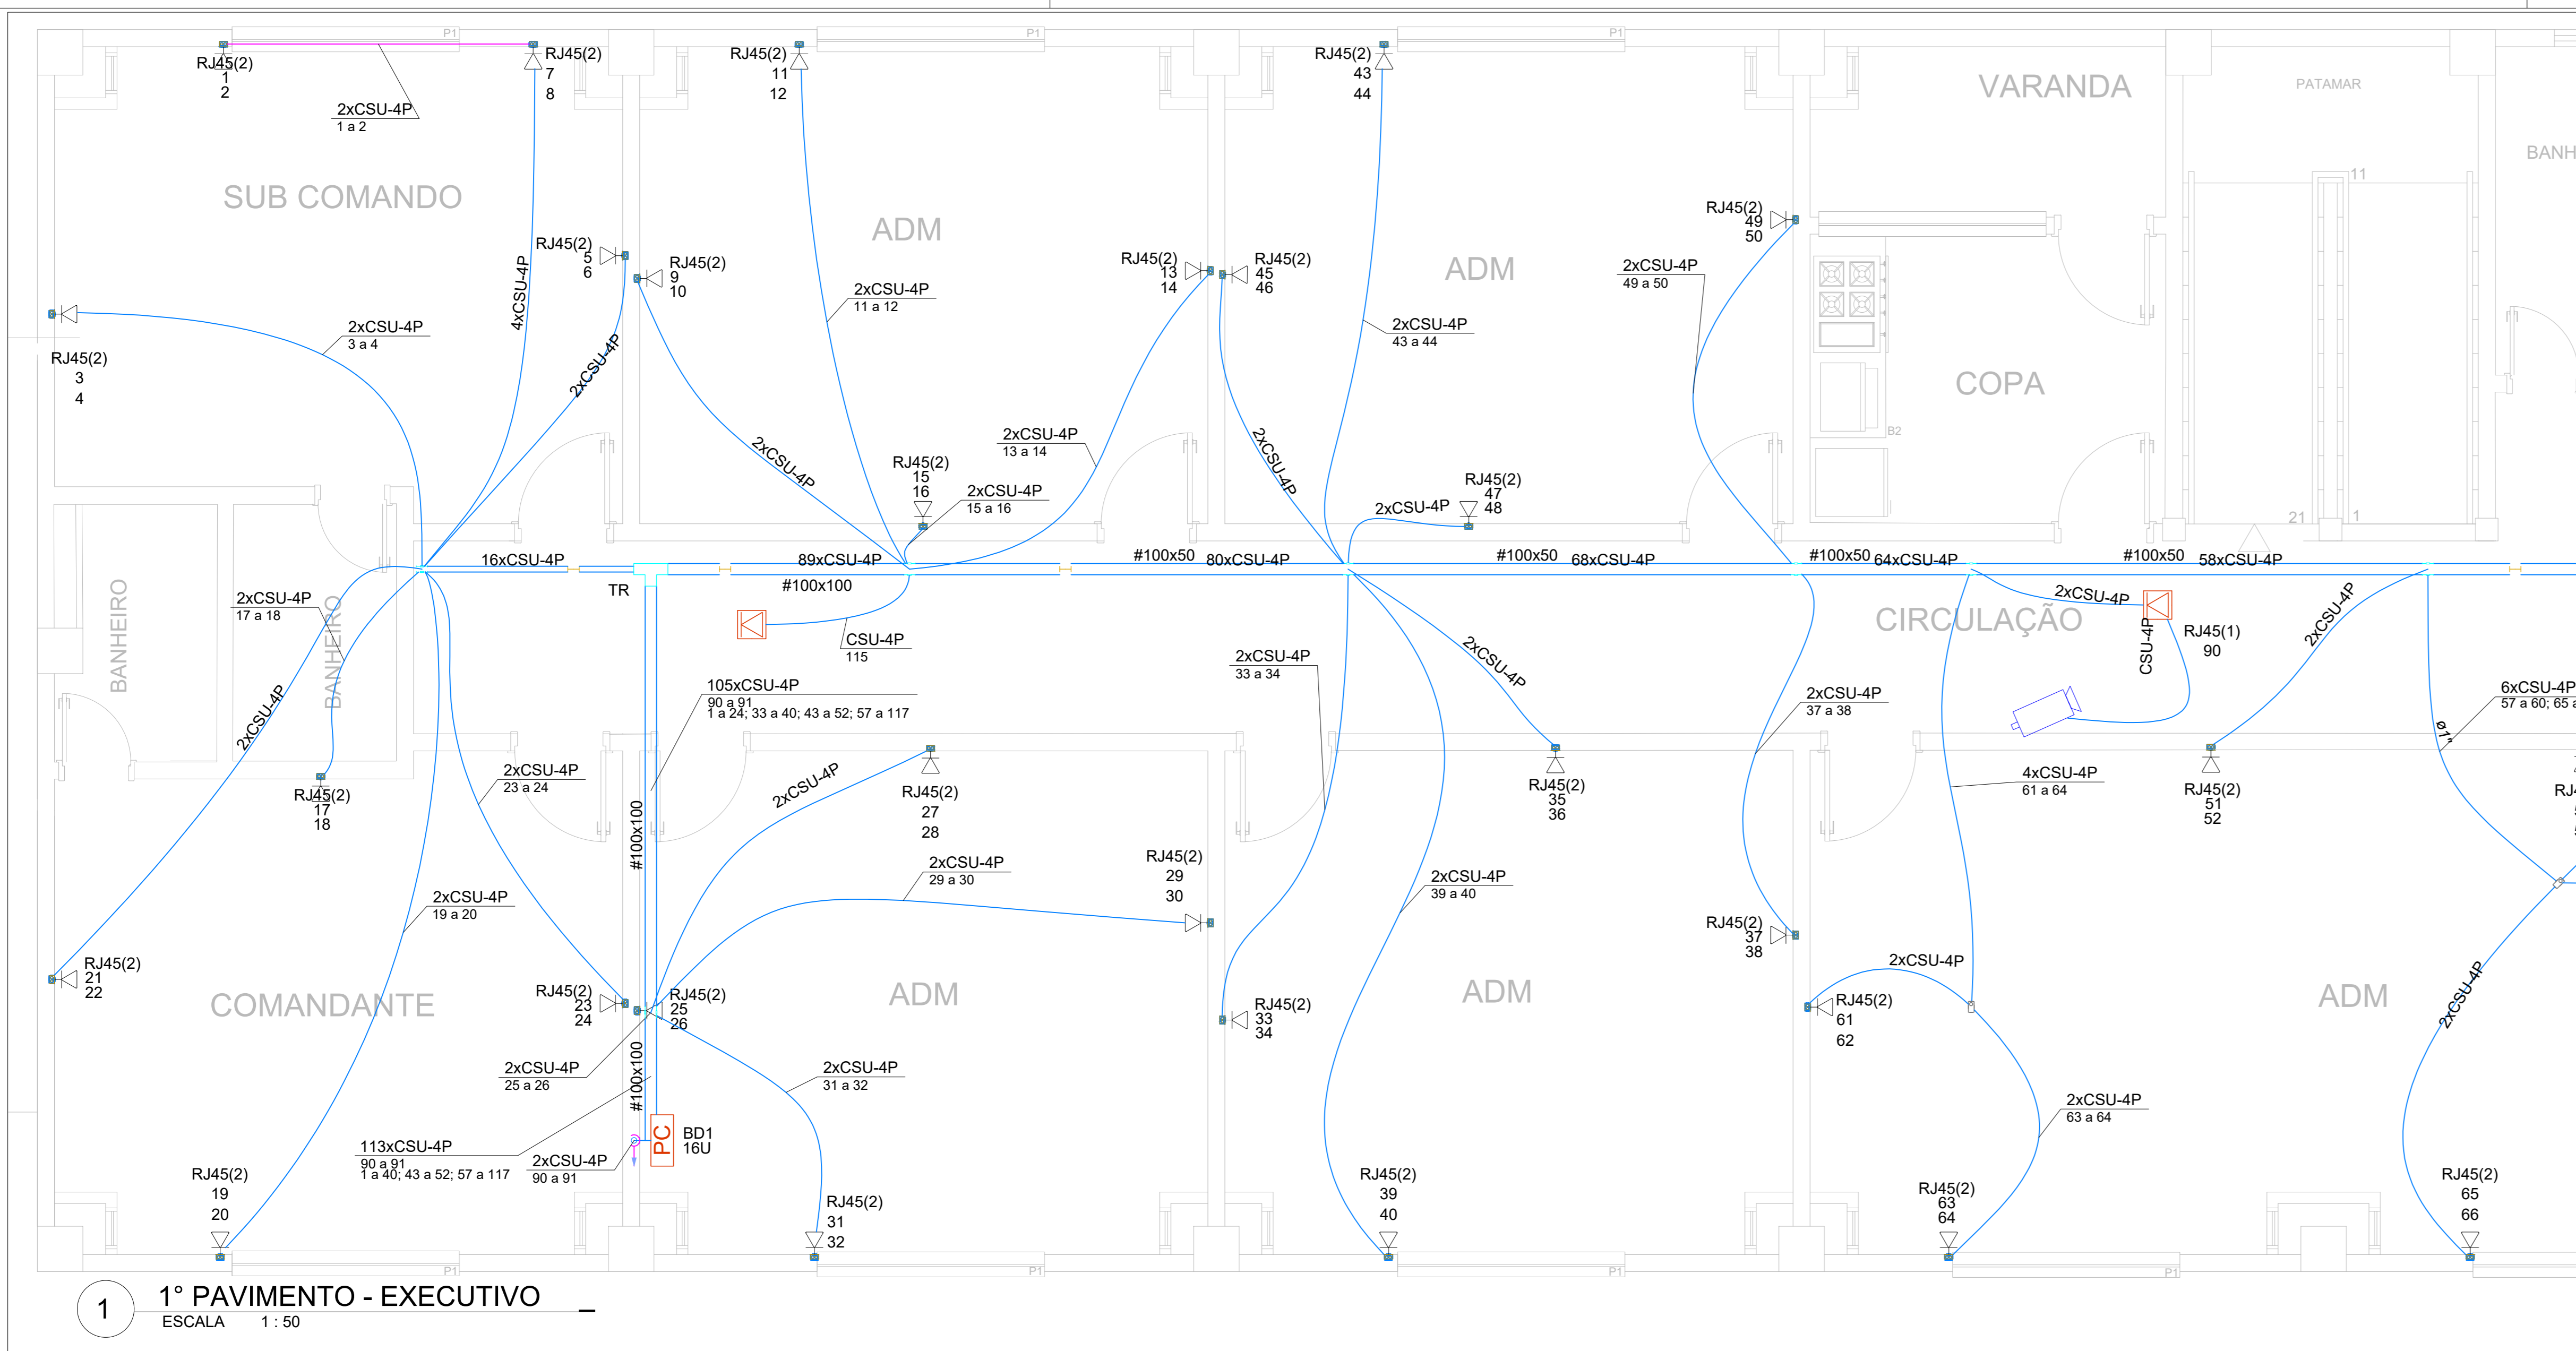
P1 P1 P1

RJ45(2)
1
2

2xCSU-4P
1 a 2

RJ45(2)
7
8

RJ45(2)
11
12

RJ45(2)
43
44

VARANDA

PATAMAR

BANH

SUB COMANDO

ADM

ADM

COPA

RJ45(2)
49
50

2xCSU-4P
49 a 50

4xCSU-4P

RJ45(2)
5
6

RJ45(2)
9
10

2xCSU-4P
11 a 12

RJ45(2)
13
14

RJ45(2)
45
46

2xCSU-4P
43 a 44

2xCSU-4P
3 a 4

RJ45(2)
3
4

2xCSU-4P

2xCSU-4P

2xCSU-4P
13 a 14

2xCSU-4P

RJ45(2)
15
16

2xCSU-4P
15 a 16

RJ45(2)
47
48

2xCSU-4P

B2

11

21

1

16xCSU-4P

89xCSU-4P

#100x50 80xCSU-4P

#100x50 68xCSU-4P

#100x50 64xCSU-4P

#100x50 58xCSU-4P

TR

#100x100

CIRCULAÇÃO

2xCSU-4P

BANHEIRO

2xCSU-4P
17 a 18

BANHEIRO

CSU-4P
115

2xCSU-4P
33 a 34

2xCSU-4P

CSU-4P

RJ45(1)
90

2xCSU-4P

105xCSU-4P
90 a 91
1 a 24; 33 a 40; 43 a 52; 57 a 117

2xCSU-4P
37 a 38

6xCSU-4P
57 a 60; 65 a

2xCSU-4P

2xCSU-4P

ø1"

RJ45(2)
17
18

2xCSU-4P
23 a 24

RJ45(2)
27
28

RJ45(2)
35
36

4xCSU-4P
61 a 64

RJ45(2)
51
52

RJ

#100x100

2xCSU-4P
29 a 30

RJ45(2)
29
30

2xCSU-4P
39 a 40

2xCSU-4P
19 a 20

RJ45(2)
37
38

RJ45(2)
21
22

COMANDANTE

RJ45(2)
23
24

RJ45(2)
25
26

ADM

RJ45(2)
33
34

ADM

2xCSU-4P

RJ45(2)
61
62

ADM

2xCSU-4P

2xCSU-4P
25 a 26

#100x100

2xCSU-4P
31 a 32

2xCSU-4P
63 a 64

PC

BD1
16U

113xCSU-4P
90 a 91
1 a 40; 43 a 52; 57 a 117

2xCSU-4P
90 a 91

RJ45(2)
19
20

RJ45(2)
31
32

RJ45(2)
39
40

RJ45(2)
63
64

RJ45(2)
65
66

P1 P1 P1 P1

1 1° PAVIMENTO - EXECUTIVO
ESCALA 1 : 50